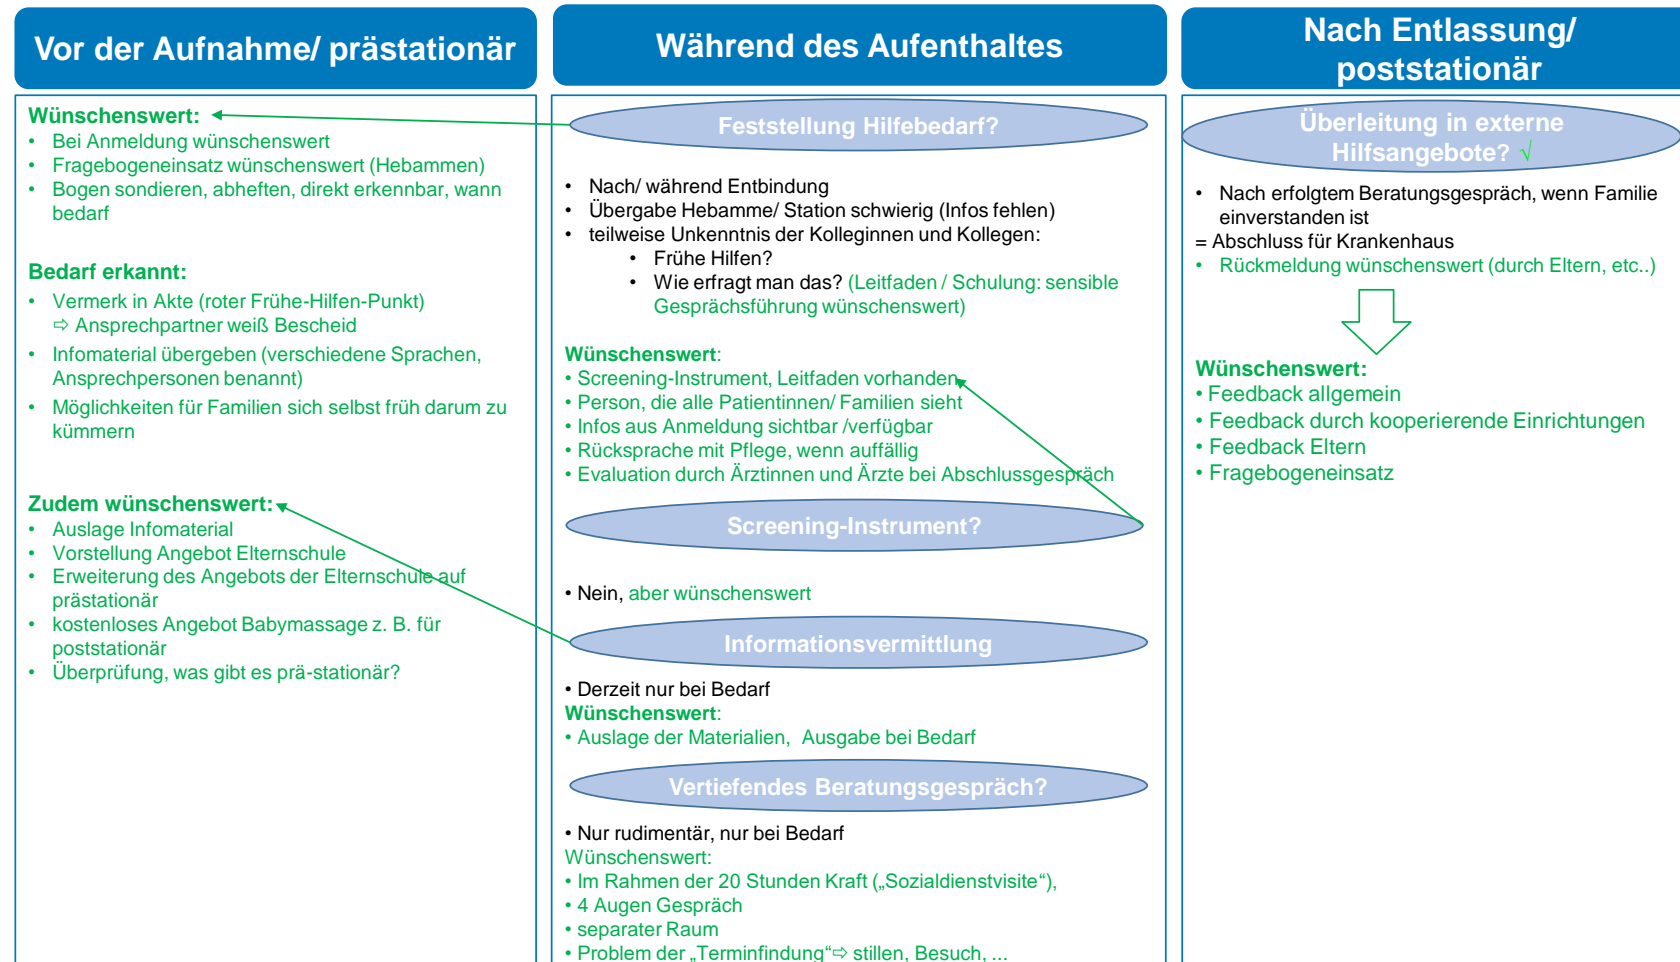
Vor der Aufnahme/ prästationär

Wünschenswert:
• Bei Anmeldung wünschenswert
• Fragebogeneinsatz wünschenswert (Hebammen)
• Bogen sondieren, abheften, direkt erkennbar, wann bedarf

Bedarf erkannt:
• Vermerk in Akte (roter Frühe-Hilfen-Punkt) ⇨ Ansprechpartner weiß Bescheid
• Infomaterial übergeben (verschiedene Sprachen, Ansprechpersonen benannt)
• Möglichkeiten für Familien sich selbst früh darum zu kümmern

Zudem wünschenswert:
• Auslage Infomaterial
• Vorstellung Angebot Elternschule
• Erweiterung des Angebots der Elternschule auf prästationär
• kostenloses Angebot Babymassage z. B. für poststationär
• Überprüfung, was gibt es prä-stationär?

Während des Aufenthaltes

Feststellung Hilfebedarf?

• Nach/ während Entbindung
• Übergabe Hebamme/ Station schwierig (Infos fehlen)
• teilweise Unkenntnis der Kolleginnen und Kollegen:
  • Frühe Hilfen?
  • Wie erfragt man das? (Leitfaden / Schulung: sensible Gesprächsführung wünschenswert)

Wünschenswert:
• Screening-Instrument, Leitfaden vorhanden
• Person, die alle Patientinnen/ Familien sieht
• Infos aus Anmeldung sichtbar /verfügbar
• Rücksprache mit Pflege, wenn auffällig
• Evaluation durch Ärztinnen und Ärzte bei Abschlussgespräch

Screening-Instrument?

• Nein, aber wünschenswert

Informationsvermittlung

• Derzeit nur bei Bedarf
Wünschenswert:
• Auslage der Materialien, Ausgabe bei Bedarf

Vertiefendes Beratungsgespräch?

• Nur rudimentär, nur bei Bedarf
Wünschenswert:
• Im Rahmen der 20 Stunden Kraft („Sozialdienstvisite“),
• 4 Augen Gespräch
• separater Raum
• Problem der „Terminfindung“⇨ stillen, Besuch, ...

Nach Entlassung/ poststationär

Überleitung in externe Hilfsangebote? √

• Nach erfolgtem Beratungsgespräch, wenn Familie einverstanden ist
= Abschluss für Krankenhaus
• Rückmeldung wünschenswert (durch Eltern, etc..)

Wünschenswert:
• Feedback allgemein
• Feedback durch kooperierende Einrichtungen
• Feedback Eltern
• Fragebogeneinsatz